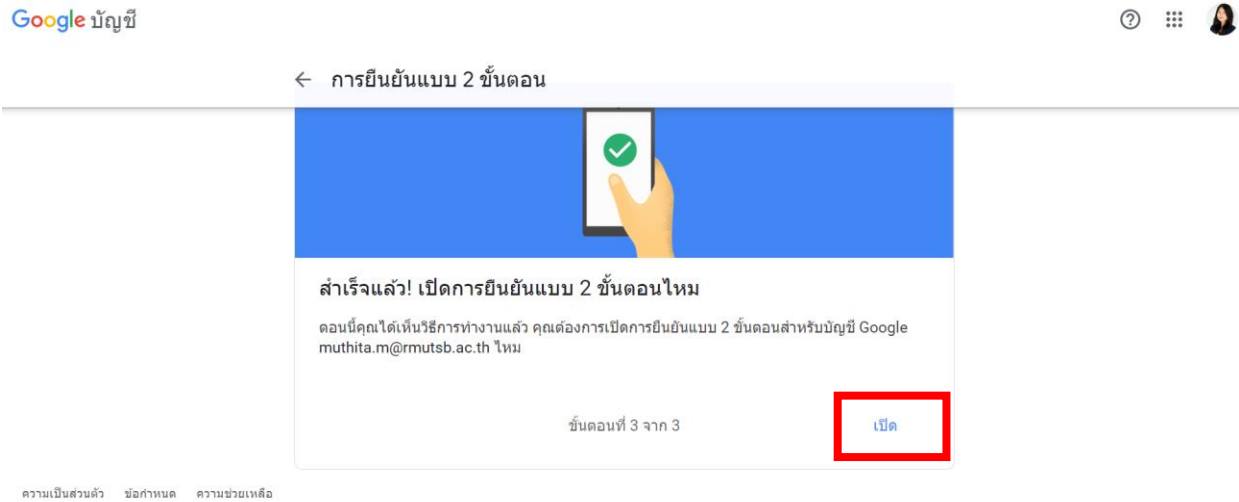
Google บัญชี

← การยืนยันแบบ 2 ขั้นตอน

สำเร็จแล้ว! เปิดการยืนยันแบบ 2 ขั้นตอนไหม

ตอนนี้คุณได้เห็นวิธีการทำงานแล้ว คุณต้องการเปิดการยืนยันแบบ 2 ขั้นตอนสำหรับบัญชี Google muthita.m@rmutsb.ac.th ไหม

ขั้นตอนที่ 3 จาก 3

เปิด

ความเป็นส่วนตัว ข้อกำหนด ความช่วยเหลือ